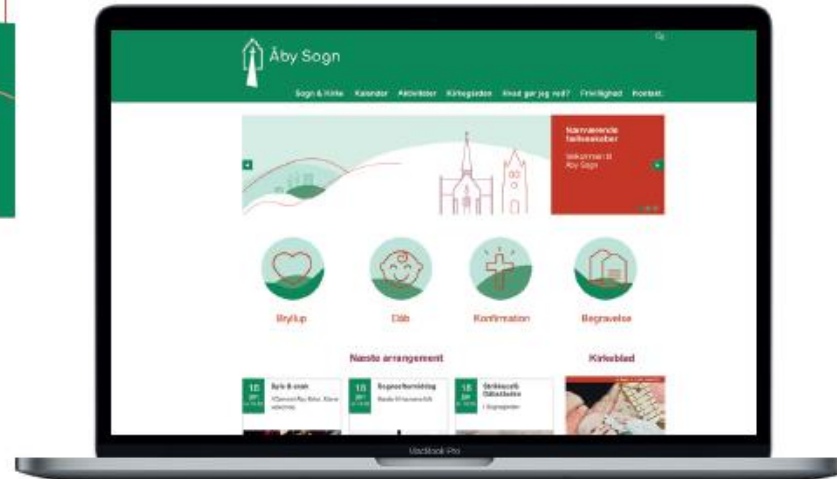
Åby Sogn

Sogn & Kirke Kalender Aktiviteter Kirkegården Hvad gør jeg nu? Frivillighed Kontakt

Nærværende fællesskaber

Velkommen til Åby Sogn

Bryllup

Dåb

Konfirmation

Begravelse

Næste arrangement

Kirkeblad

18 Syng & snak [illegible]

18 Sognearrangement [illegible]

18 Strikkecafé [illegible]

MacBook Pro